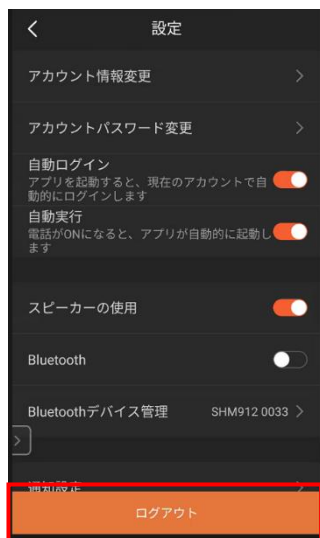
<
設定

アカウント情報変更 >

アカウントパスワード変更 >

自動ログイン
アプリを起動すると、現在のアカウントで自動的にログインします

自動実行
電話がONになると、アプリが自動的に起動します

スピーカーの使用

Bluetooth

Bluetoothデバイス管理 SHM912 0033 >

>

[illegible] >

ログアウト